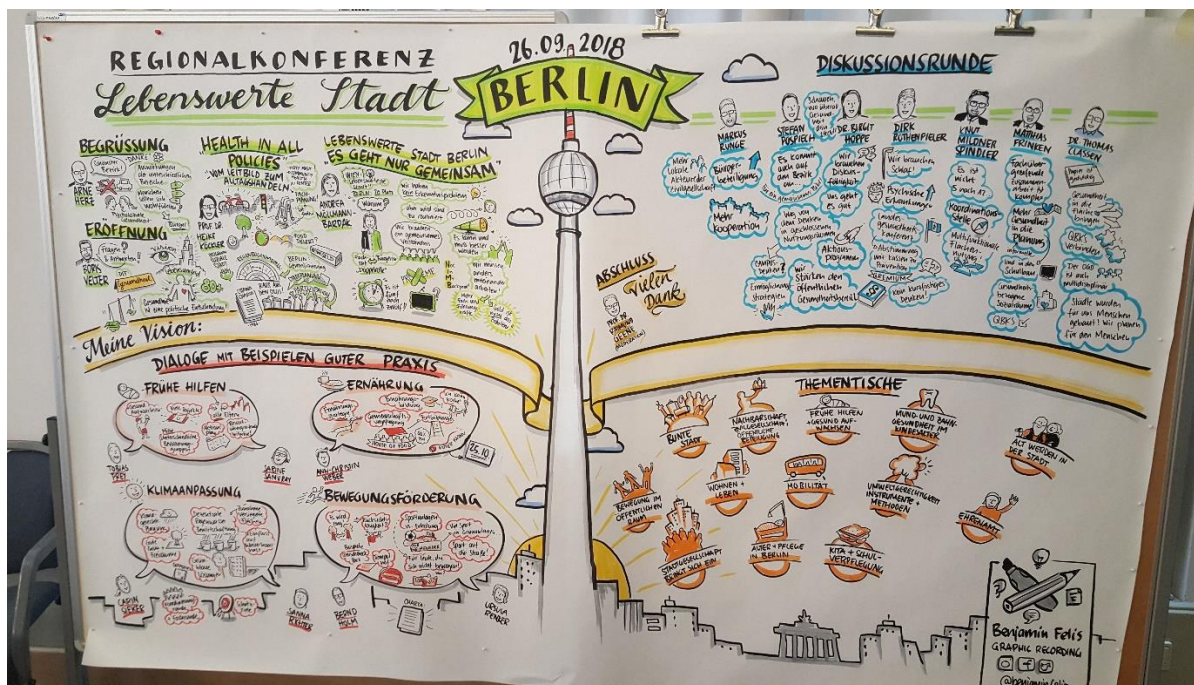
REGIONALKONFERENZ
Lebenswerte Stadt

26.09.2018

BERLIN

BEGRÜSSUNG
ARNE HERE

ERÖFFNUNG
BORIS VELTER

HEALTH IN ALL POLICIES
"VOM LEITBILD ZUM ALLTAGSHANDELN"
PROF. DR. HEIKE KÖCKLER

LEBENSWERTE STADT BERLIN
"ES GEHT NUR GEMEINSAM"
ANDREA MELLMANN-BARDAL

Meine Vision:

DIALOGE MIT BEISPIELEN GUTER PRAXIS

FRÜHE HILFEN
TOBIAS PREY
ARNE ANRAY

ERNÄHRUNG
MAI-ZIRSDIN WERBER

KLIMAANPASSUNG
CARIN GEBER

BEWEGUNGSFÖRDERUNG
SANNA REUTER
BERND HOLM
UDULA PENDER

ABSCHLUSS
Vielen Dank

DISKUSSIONSRUNDE
MARKUS RUNGE
STEFAN POSPIECH
DR. BIRGIT HOPPE
DIRK RUTHENPIELER
KNUT MILDNER SPINDLER
MATTHIAS FRINKEN
DR. THOMAS CLASSEN

Mehr Kooperation
Wir brauchen Stadt!
Psychische Erkrankungen
Koordinationsstelle
Aktionsprogramme
Wir stärken den öffentlichen Gesundheitsdienst!
Städte wurden für den Menschen gebaut! Wir planen für den Menschen.

THEMENTISCHE
BUNTE STADT
NACHBARSCHAFT, INKLUSIVE, ÖFFENTLICHE BETEILIGUNG
FRÜHE HILFEN + GESUND AUFWACHSEN
MUND- UND ZAHNGESUNDHEIT IM KINDESALTER
ACT WERDEN IN DER STADT
BEWEGUNG IM ÖFFENTLICHEN RAUM
WOHNEN + LEBEN
MOBILITÄT
UMWELTGERECHTIGKEIT INSTRUMENTE + METHODEN
EHRENAMT
STADTGESELLSCHAFT BRINGT SICH EIN
ALTER + PFLEGE IN BERLIN
KITA + SCHULVERPFLEGUNG

Benjamin Felis
GRAPHIC RECORDING
@benjamin.felis